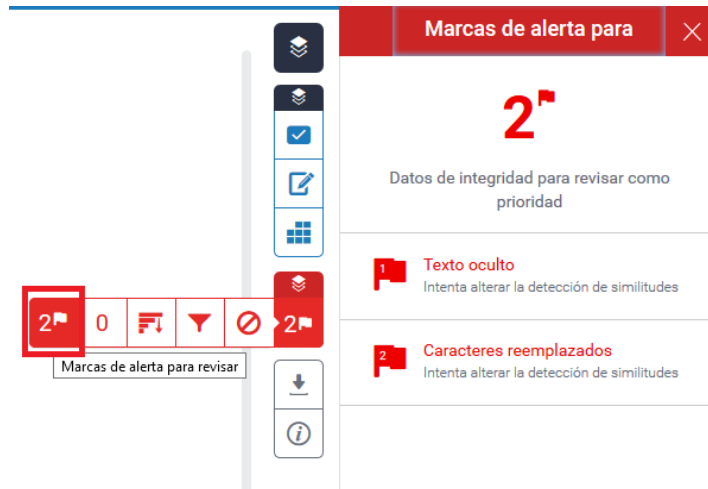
Marcas de alerta para

2

Datos de integridad para revisar como prioridad

1 Texto oculto
Intenta alterar la detección de similitudes

2 Caracteres reemplazados
Intenta alterar la detección de similitudes

2 0 2

Marcas de alerta para revisar